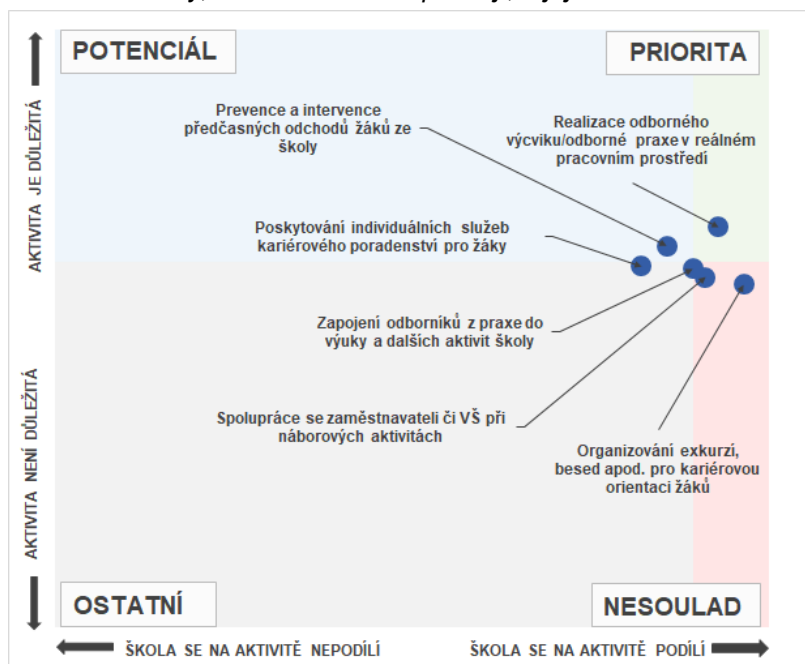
POTENCIÁL

PRIORITA

AKTIVITA JE DŮLEŽITÁ

Prevence a intervence předčasných odchodů žáků ze školy

Realizace odborného výcviku/odborné praxe v reálném pracovním prostředí

Poskytování individuálních služeb kariérového poradenství pro žáky

Zapojení odborníků z praxe do výuky a dalších aktivit školy

AKTIVITA NENÍ DŮLEŽITÁ

Spolupráce se zaměstnavateli či VŠ při náborových aktivitách

Organizování exkurzí, besed apod. pro kariérovou orientaci žáků

OSTATNÍ

NESOULAD

ŠKOLA SE NA AKTIVITĚ NEPODÍLÍ

ŠKOLA SE NA AKTIVITĚ PODÍLÍ